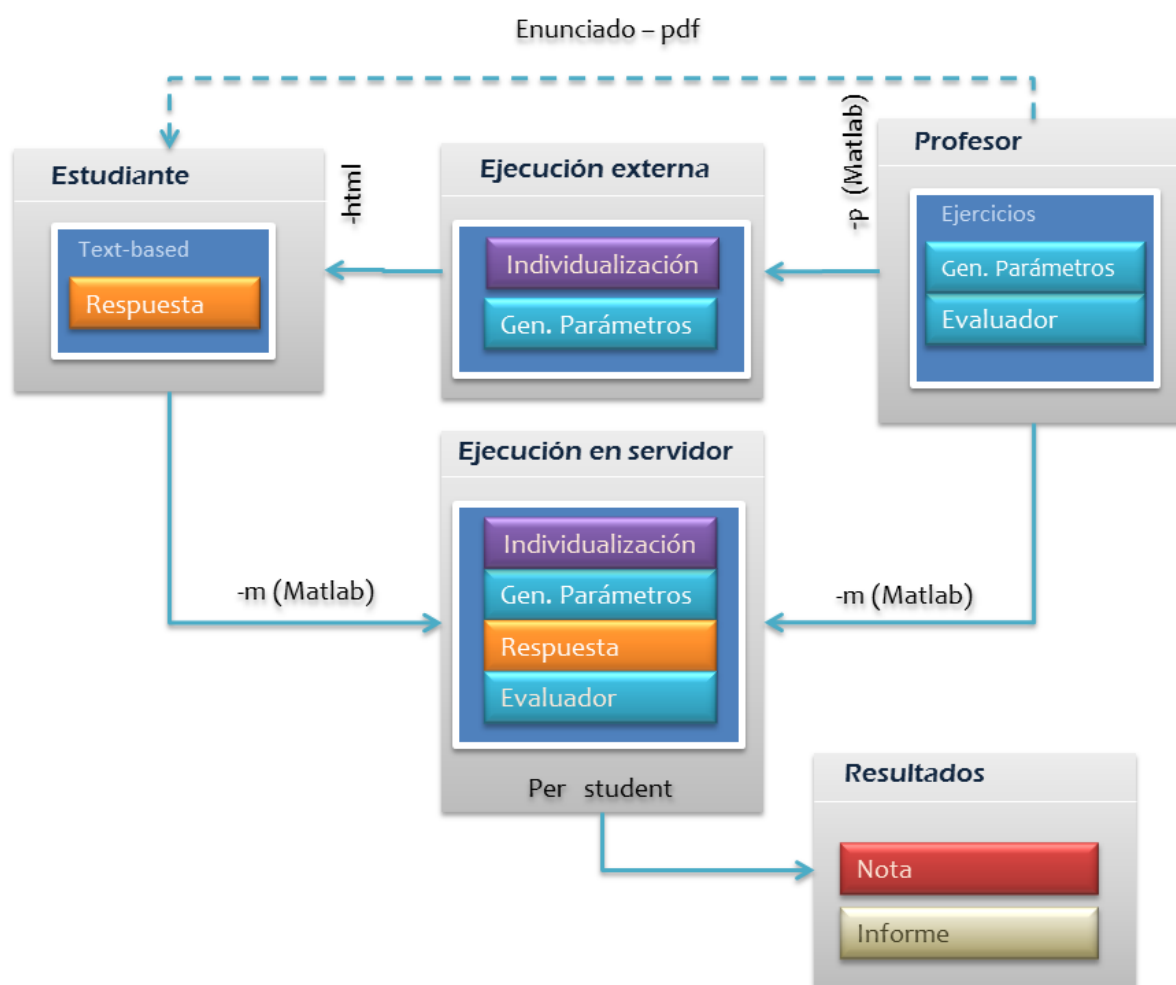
Enunciado – pdf

Estudiante

Text-based

Respuesta

-html

Ejecución externa

Individualización

Gen. Parámetros

-p (Matlab)

Profesor

Ejercicios

Gen. Parámetros

Evaluador

Ejecución en servidor

Individualización

Gen. Parámetros

Respuesta

Evaluador

Per student

-m (Matlab)

-m (Matlab)

Resultados

Nota

Informe